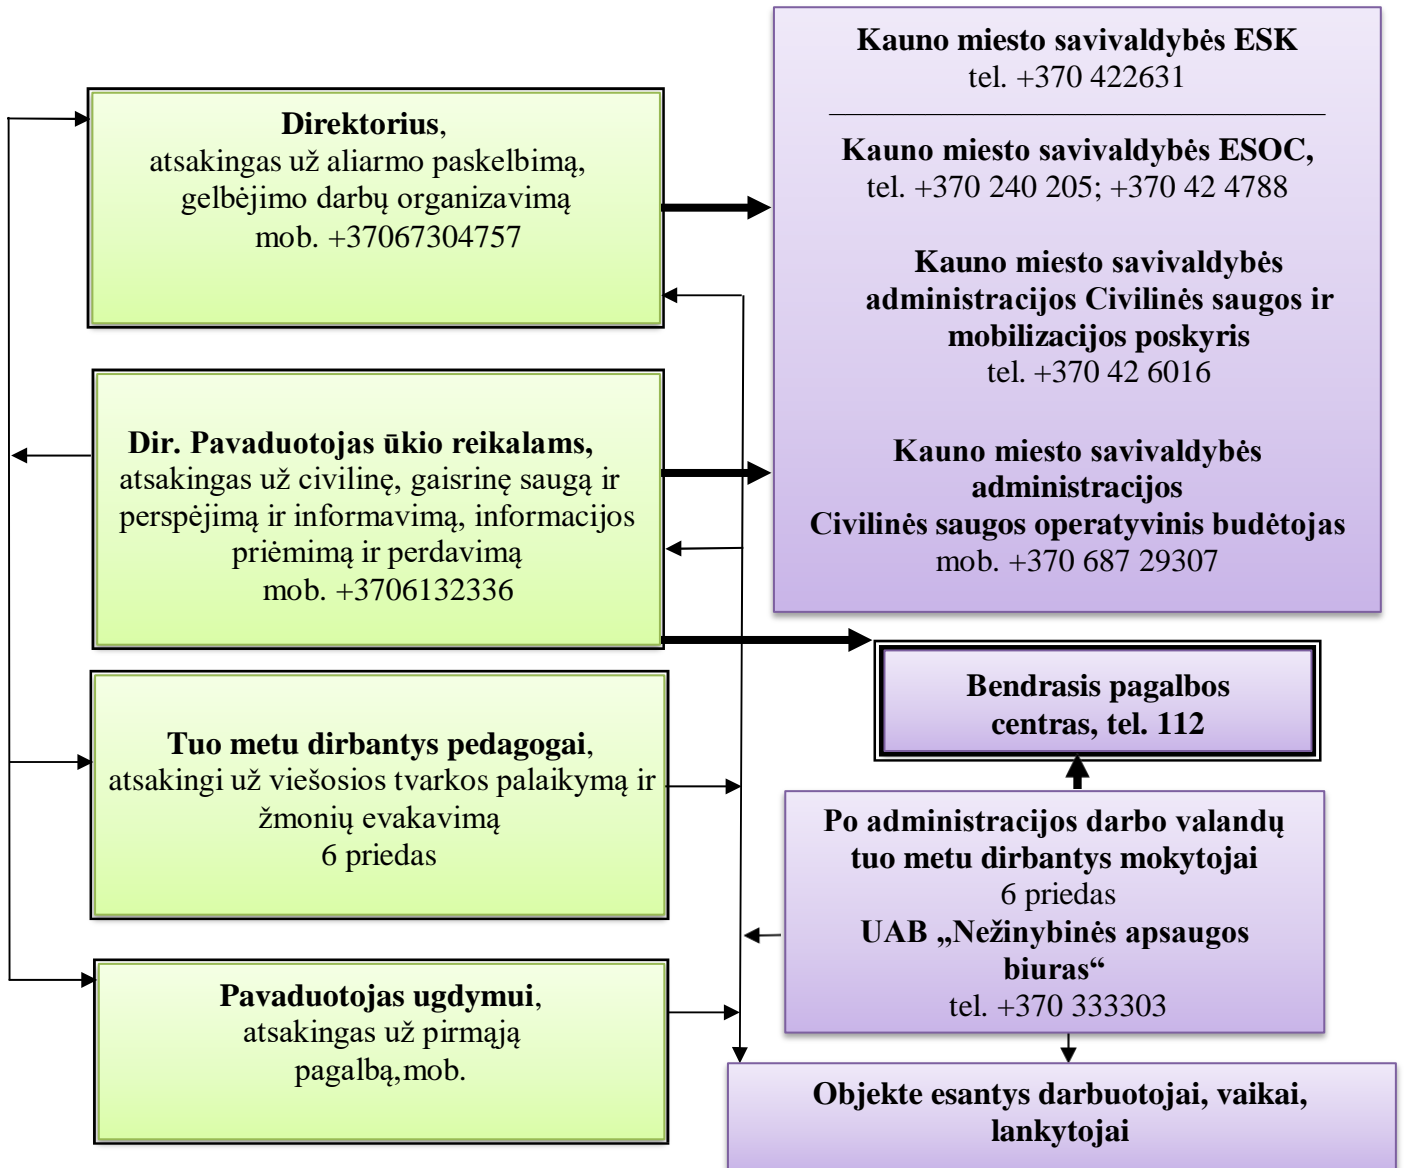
**Direktorius**, atsakingas už aliarmo paskelbimą, gelbėjimo darbų organizavimą mob. +37067304757

**Kauno miesto savivaldybės ESK** tel. +370 422631

**Kauno miesto savivaldybės ESOC,** tel. +370 240 205; +370 42 4788

**Kauno miesto savivaldybės administracijos Civilinės saugos ir mobilizacijos poskyris** tel. +370 42 6016

**Kauno miesto savivaldybės administracijos Civilinės saugos operatyvinis budėtojas** mob. +370 687 29307

**Dir. Pavaduotojas ūkio reikalams,** atsakingas už civilinę, gaisrinę saugą ir perspėjimą ir informavimą, informacijos priėmimą ir perdavimą mob. +3706132336

**Bendrasis pagalbos centras, tel. 112**

**Tuo metu dirbantys pedagogai**, atsakingi už viešosios tvarkos palaikymą ir žmonių evakavimą 6 priedas

**Po administracijos darbo valandų tuo metu dirbantys mokytojai** 6 priedas **UAB „Nežinybinės apsaugos biuras“** tel. +370 333303

**Pavaduotojas ugdymui**, atsakingas už pirmąją pagalbą,mob.

**Objekte esantys darbuotojai, vaikai, lankytojai**